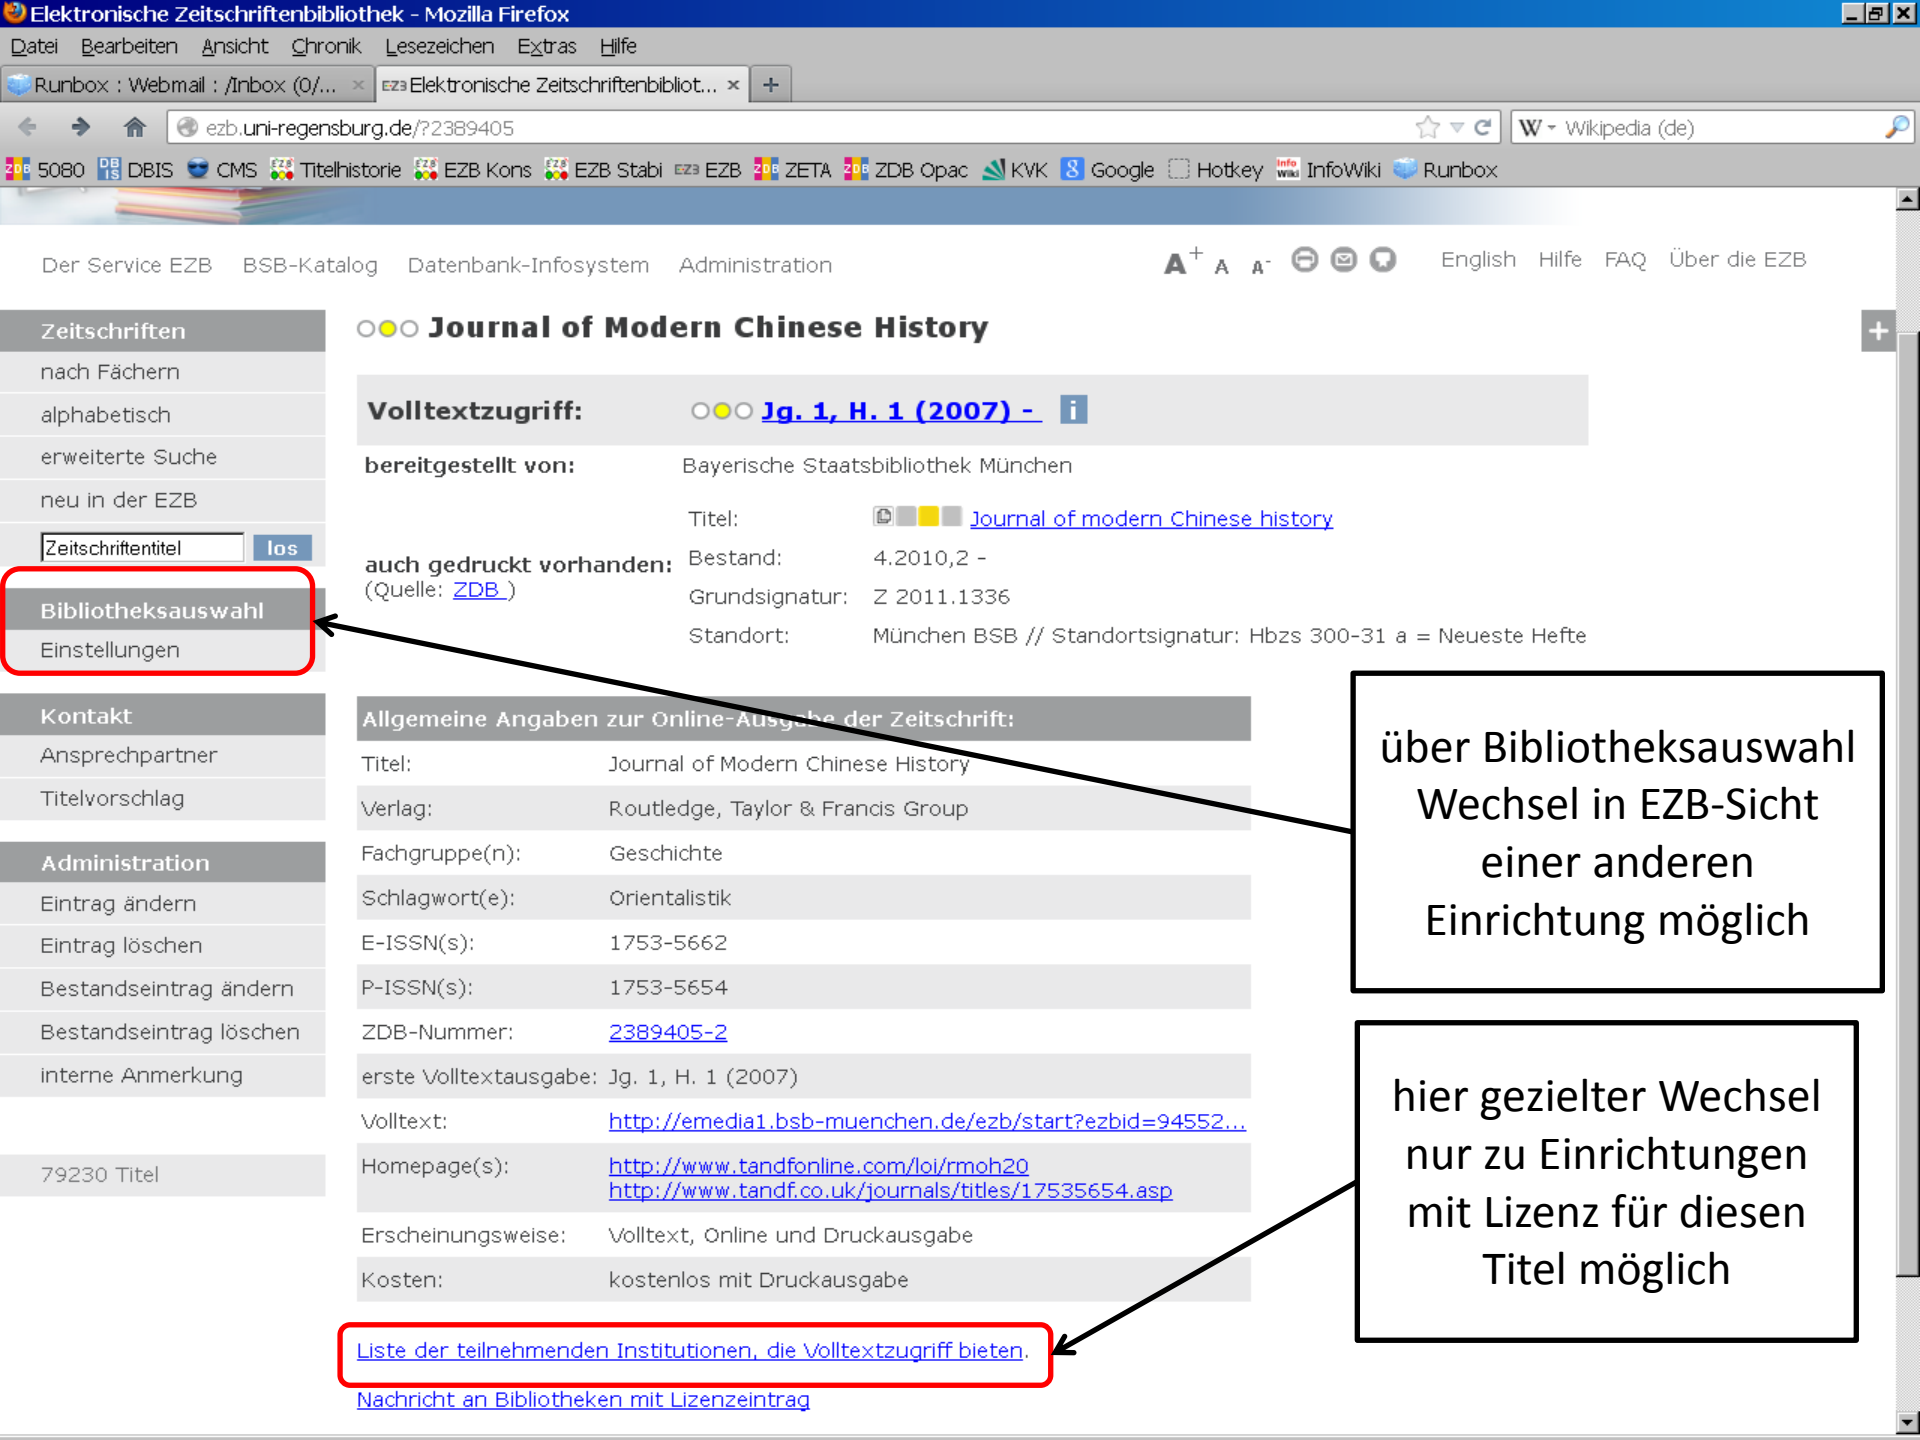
Elektronische Zeitschriftenbibliothek - Mozilla Firefox

Datei Bearbeiten Ansicht Chronik Lesezeichen Extras Hilfe

Runbox : Webmail : /Inbox (0/... × Elektronische Zeitschriftenbibliot... × +

ezb.uni-regensburg.de/?2389405

Wikipedia (de)

5080 DBIS CMS Titelhistorie EZB Kons EZB Stabi EZB ZETA ZDB Opac KVK Google Hotkey InfoWiki Runbox

Der Service EZB BSB-Katalog Datenbank-Infosystem Administration

$A^+$ A $A^-$

English Hilfe FAQ Über die EZB

Zeitschriften
nach Fächern
alphabetisch
erweiterte Suche
neu in der EZB
Zeitschriftentitel los

Bibliotheksauswahl
Einstellungen

Kontakt
Ansprechpartner
Titelvorschlag

Administration
Eintrag ändern
Eintrag löschen
Bestandseintrag ändern
Bestandseintrag löschen
interne Anmerkung

79230 Titel

Journal of Modern Chinese History

Volltextzugriff: Jg. 1, H. 1 (2007) -

bereitgestellt von: Bayerische Staatsbibliothek München

auch gedruckt vorhanden: (Quelle: ZDB )

Titel: Journal of modern Chinese history
Bestand: 4.2010,2 -
Grundsignatur: Z 2011.1336
Standort: München BSB // Standortsignatur: Hbzs 300-31 a = Neueste Hefte

Allgemeine Angaben zur Online-Ausgabe der Zeitschrift:

| | |
|---|---|
| Titel: | Journal of Modern Chinese History |
| Verlag: | Routledge, Taylor & Francis Group |
| Fachgruppe(n): | Geschichte |
| Schlagwort(e): | Orientalistik |
| E-ISSN(s): | 1753-5662 |
| P-ISSN(s): | 1753-5654 |
| ZDB-Nummer: | 2389405-2 |
| erste Volltextausgabe: | Jg. 1, H. 1 (2007) |
| Volltext: | http://emedia1.bsb-muenchen.de/ezb/start?ezbid=94552... |
| Homepage(s): | http://www.tandfonline.com/loi/rmoh20 http://www.tandf.co.uk/journals/titles/17535654.asp |
| Erscheinungsweise: | Volltext, Online und Druckausgabe |
| Kosten: | kostenlos mit Druckausgabe |

Liste der teilnehmenden Institutionen, die Volltextzugriff bieten.
Nachricht an Bibliotheken mit Lizenzeintrag

über Bibliotheksauswahl Wechsel in EZB-Sicht einer anderen Einrichtung möglich

hier gezielter Wechsel nur zu Einrichtungen mit Lizenz für diesen Titel möglich